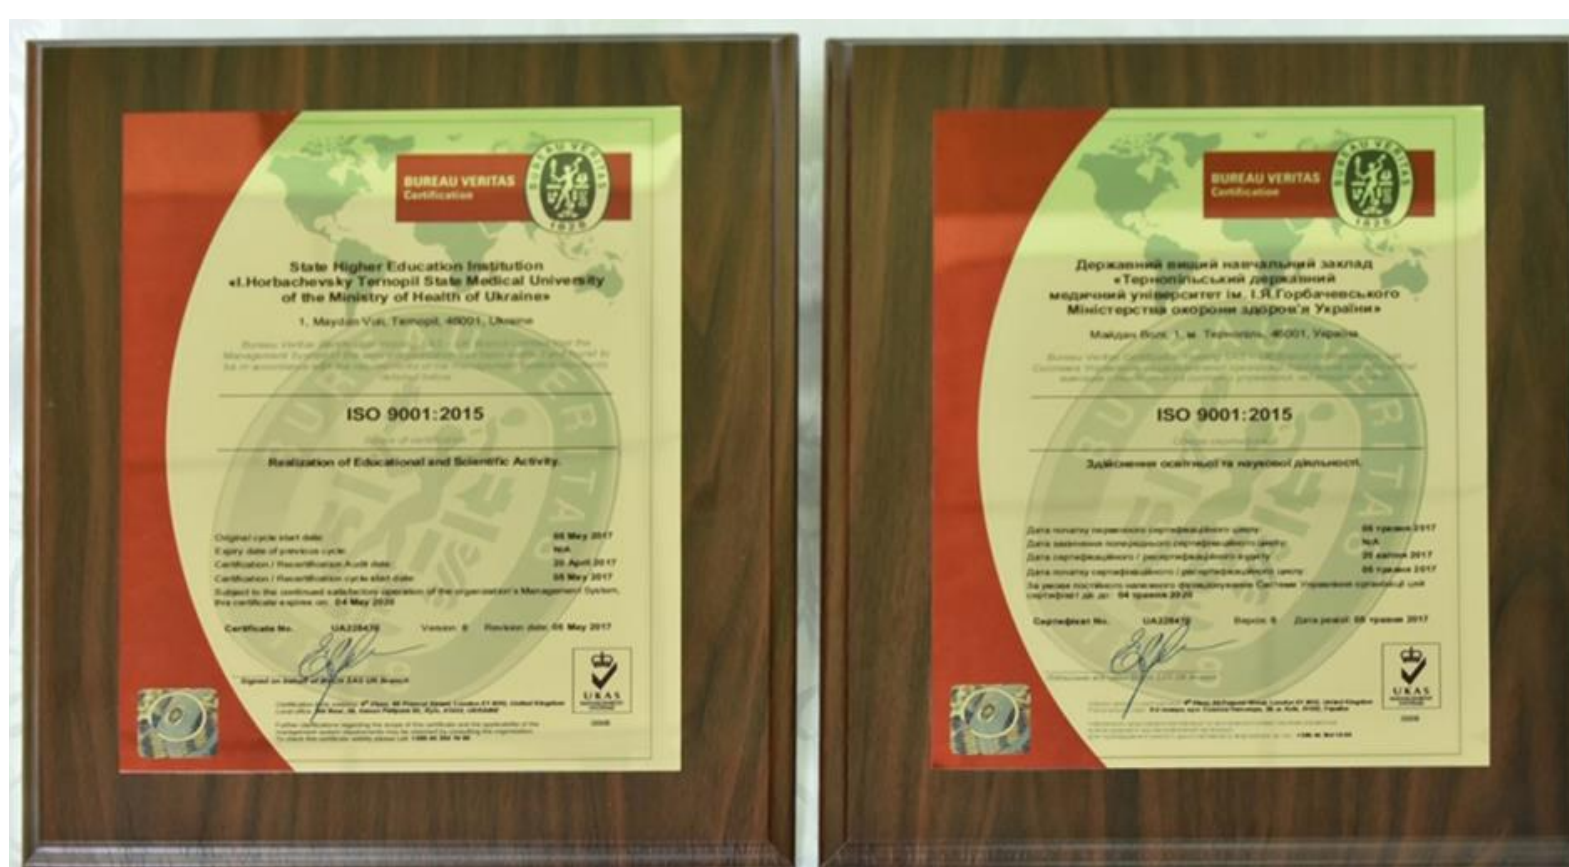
BUREAU VERITAS
Certification

1828

State Higher Education Institution
«I.Horbachevsky Ternopil State Medical University of the Ministry of Health of Ukraine»

1, Maydan Voli, Ternopil, 46001, Ukraine

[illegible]

ISO 9001:2015

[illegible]

Realization of Educational and Scientific Activity.

Original cycle start date: 05 May 2017
Expiry date of previous cycle: N/A
Certification / Recertification Audit date: 20 April 2017
Certification / Recertification cycle start date: 05 May 2017
Subject to the continued satisfactory operation of the organization's Management System, this certificate expires on: 04 May 2020

Certificate No. UA228470 Version: 0 Revision date: 05 May 2017

Signed on behalf of BVCH SAS UK Branch

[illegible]

UKAS

BUREAU VERITAS
Certification

1828

Державний вищий навчальний заклад
«Тернопільський державний медичний університет ім. І.Я.Горбачевського Міністерства охорони здоров'я України»

Майдан Волі, 1, м. Тернопіль, 46001, Україна

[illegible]

ISO 9001:2015

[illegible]

Здійснення освітньої та наукової діяльності.

Дата початку первинного сертифікаційного циклу: 05 травня 2017
Дата закінчення попереднього сертифікаційного циклу: N/A
Дата сертифікаційного / ресертифікаційного аудиту: 20 квітня 2017
Дата початку сертифікаційного / ресертифікаційного циклу: 05 травня 2017
За умови постійного належного функціонування Системи Управління організації цей сертифікат дійсний до: 04 травня 2020

Сертифікат No. UA228470 Версія: 0 Дата ревізії: 05 травня 2017

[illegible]

UKAS